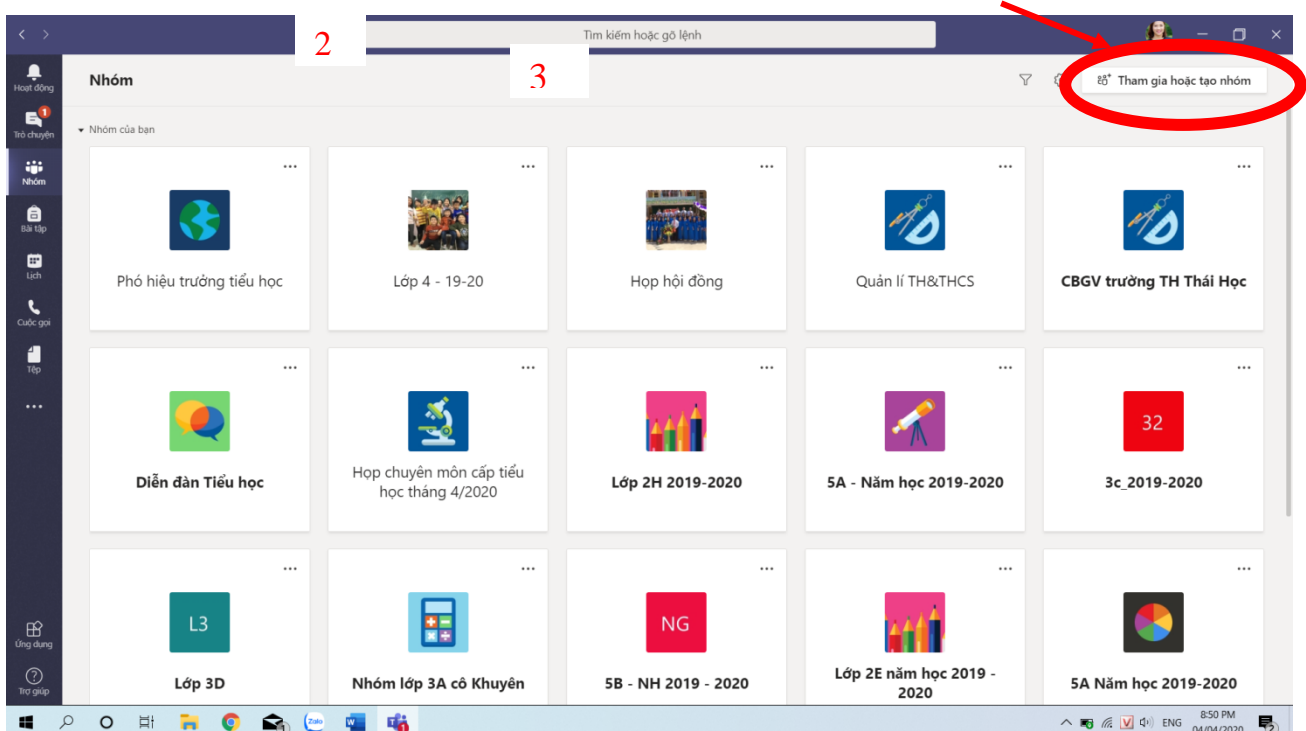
2

Tìm kiếm hoặc gõ lệnh

3

Hoạt động
Trò chuyện
Nhóm
Bài tập
Lịch
Cuộc gọi
Tệp
...
Ứng dụng
Trợ giúp

Nhóm

Tham gia hoặc tạo nhóm

Nhóm của bạn

Phó hiệu trưởng tiểu học

Lớp 4 - 19-20

Họp hội đồng

Quản lí TH&THCS

CBGV trường TH Thái Học

Diễn đàn Tiểu học

Họp chuyên môn cấp tiểu học tháng 4/2020

Lớp 2H 2019-2020

5A - Năm học 2019-2020

32

3c_2019-2020

L3

Lớp 3D

Nhóm lớp 3A cô Khuyên

NG

5B - NH 2019 - 2020

Lớp 2E năm học 2019 - 2020

5A Năm học 2019-2020

Zalo

ENG

8:50 PM
04/04/2020